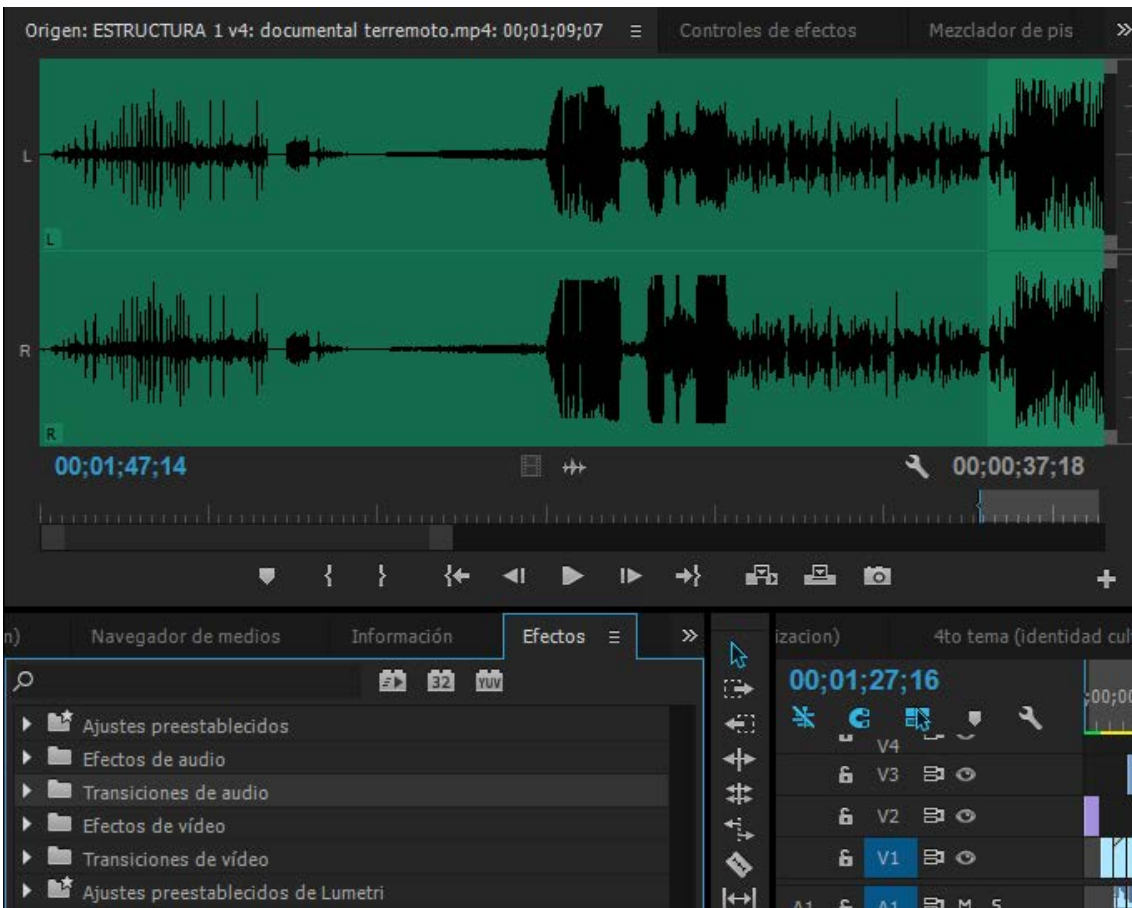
Origen: ESTRUCTURA 1 v4: documental terremoto.mp4: 00;01;09;07 ≡ Controles de efectos Mezclador de pis »

L
L
R
R

00;01;47;14
00;00;37;18

n) Navegador de medios Información Efectos ≡ »

32 YUV

Ajustes preestablecidos
Efectos de audio
Transiciones de audio
Efectos de vídeo
Transiciones de vídeo
Ajustes preestablecidos de Lumetri

izacion) 4to tema (identidad cul

00;01;27;16
;00;0

V4
V3
V2
V1
A1 A1 M S